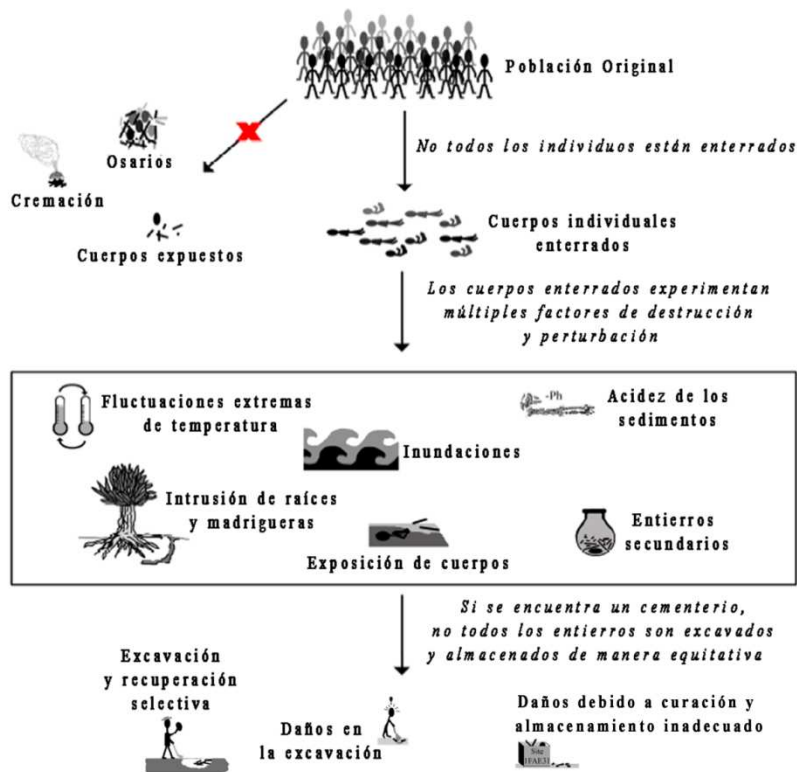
Población Original

Osarios

Cremación

No todos los individuos están enterrados

Cuerpos expuestos

Cuerpos individuales enterrados

Los cuerpos enterrados experimentan múltiples factores de destrucción y perturbación

Fluctuaciones extremas de temperatura

-Ph

Acidez de los sedimentos

Inundaciones

Intrusión de raíces y madrigueras

Entierros secundarios

Exposición de cuerpos

Si se encuentra un cementerio, no todos los entierros son excavados y almacenados de manera equitativa

Excavación y recuperación selectiva

Daños en la excavación

Daños debido a curación y almacenamiento inadecuado

Site FAE3